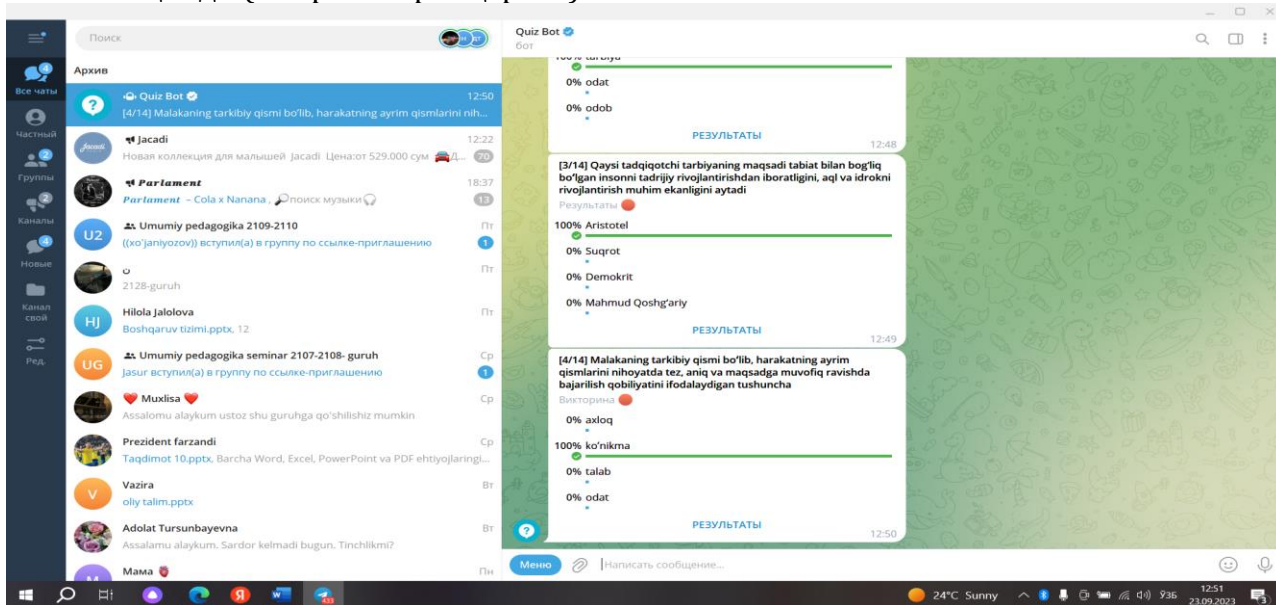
Поиск

Все чаты 4
Частный
Группы 2
Каналы 2
Новые 4
Канал свой
Ред.

Архив

Quiz Bot 12:50
[4/14] Malakaning tarkibiy qismi bo'lib, harakatning ayrim qismlarini nih...

Jacadi 12:22
Новая коллекция для малышей Jacadi Цена:от 529.000 сум Д... 70

Parlament 18:37
Parlament – Cola x Nanana , поиск музыки 13

Umumiy pedagogika 2109-2110 Пт
((xo'janiyozov)) вступил(а) в группу по ссылке-приглашению 1

o Пт
2128-guruh

Hilola Jalolova Пт
Boshqaruv tizimi.pptx, 12

Umumiy pedagogika seminar 2107-2108- guruh Ср
Jasur вступил(а) в группу по ссылке-приглашению 1

Muxlisa Ср
Assalomu alaykum ustoz shu guruhga qo'shilishiz mumkin

Prezident farzandi Ср
Taqdimot 10.pptx, Barcha Word, Excel, PowerPoint va PDF ehtiyojlaringi...

Vazira Вт
oliy talim.pptx

Adolat Tursunbayevna Вт
Assalamu alaykum. Sardor kelmadi bugun. Tinchlikmi?

Мама Пн

Quiz Bot
бот

100% tarbiya
0% odat
0% odob
РЕЗУЛЬТАТЫ 12:48

[3/14] Qaysi tadqiqotchi tarbiyaning maqsadi tabiat bilan bog'liq bo'lgan insonni tadrijiy rivojlantirishdan iboratligini, aql va idrokni rivojlantirish muhim ekanligini aytadi
Результаты
100% Aristotel
0% Suqrot
0% Demokrit
0% Mahmud Qoshg'ariy
РЕЗУЛЬТАТЫ 12:49

[4/14] Malakaning tarkibiy qismi bo'lib, harakatning ayrim qismlarini nihoyatda tez, aniq va maqsadga muvofiq ravishda bajarilish qobiliyatini ifodalaydigan tushuncha
Викторина
0% axloq
100% ko'nikma
0% talab
0% odat
РЕЗУЛЬТАТЫ 12:50

Меню Написать сообщение...

24°C Sunny 12:51 23.09.2023